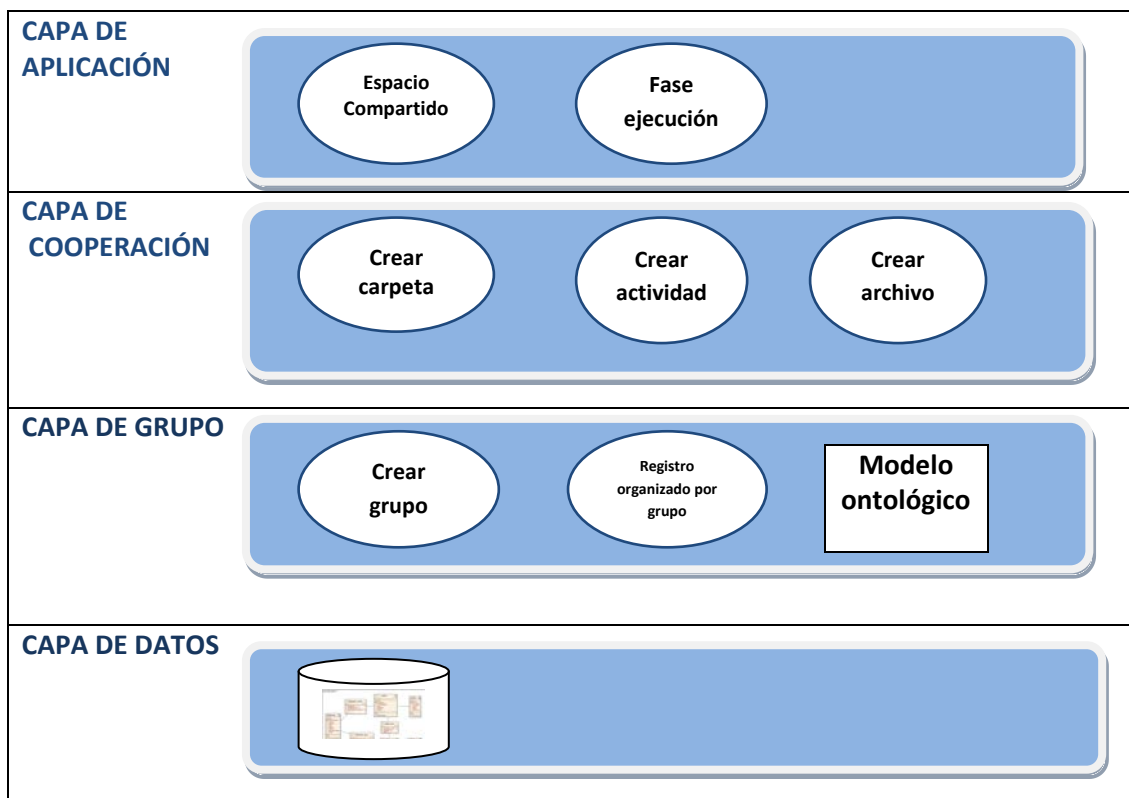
CAPA DE APLICACIÓN

Espacio Compartido

Fase ejecución

CAPA DE COOPERACIÓN

Crear carpeta

Crear actividad

Crear archivo

CAPA DE GRUPO

Crear grupo

Registro organizado por grupo

Modelo ontológico

CAPA DE DATOS